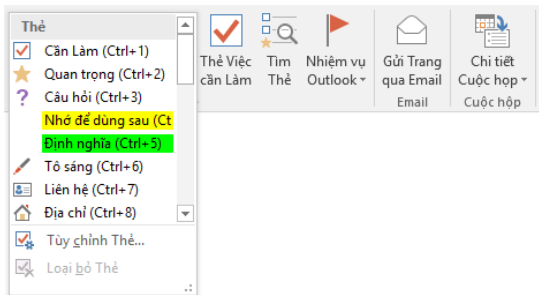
Thẻ
Cần Làm (Ctrl+1)
Quan trọng (Ctrl+2)
Câu hỏi (Ctrl+3)
Nhớ để dùng sau (Ct
Định nghĩa (Ctrl+5)
Tô sáng (Ctrl+6)
Liên hệ (Ctrl+7)
Địa chỉ (Ctrl+8)
Tùy chỉnh Thẻ...
Loại bỏ Thẻ

Thẻ Việc cần Làm
Tìm Thẻ
Nhiệm vụ Outlook
Gửi Trang qua Email
Email
Chi tiết Cuộc họp
Cuộc họp